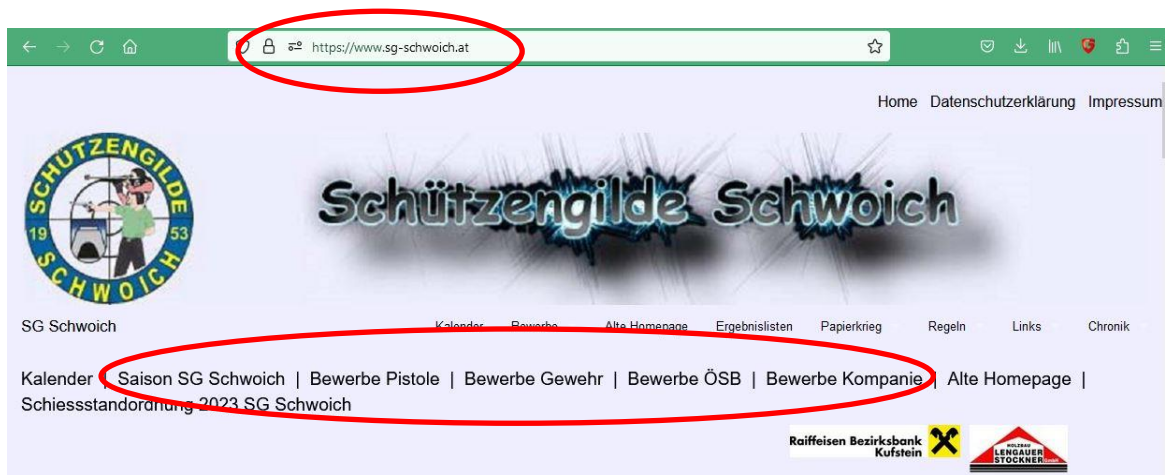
https://www.sg-schwoich.at

Home Datenschutzerklärung Impressum

SCHÜTZENGILDE 19 53 SCHWOICH

Schützengilde Schwoich

SG Schwoich

Kalender Bewerbe Alte Homepage Ergebnislisten Papierkrieg Regeln Links Chronik

Kalender | Saison SG Schwoich | Bewerbe Pistole | Bewerbe Gewehr | Bewerbe ÖSB | Bewerbe Kompanie | Alte Homepage | Schiessstandordnung 2023 SG Schwoich

Raiffeisen Bezirksbank Kufstein

HOLZBAU LENGAUER STOCKNER